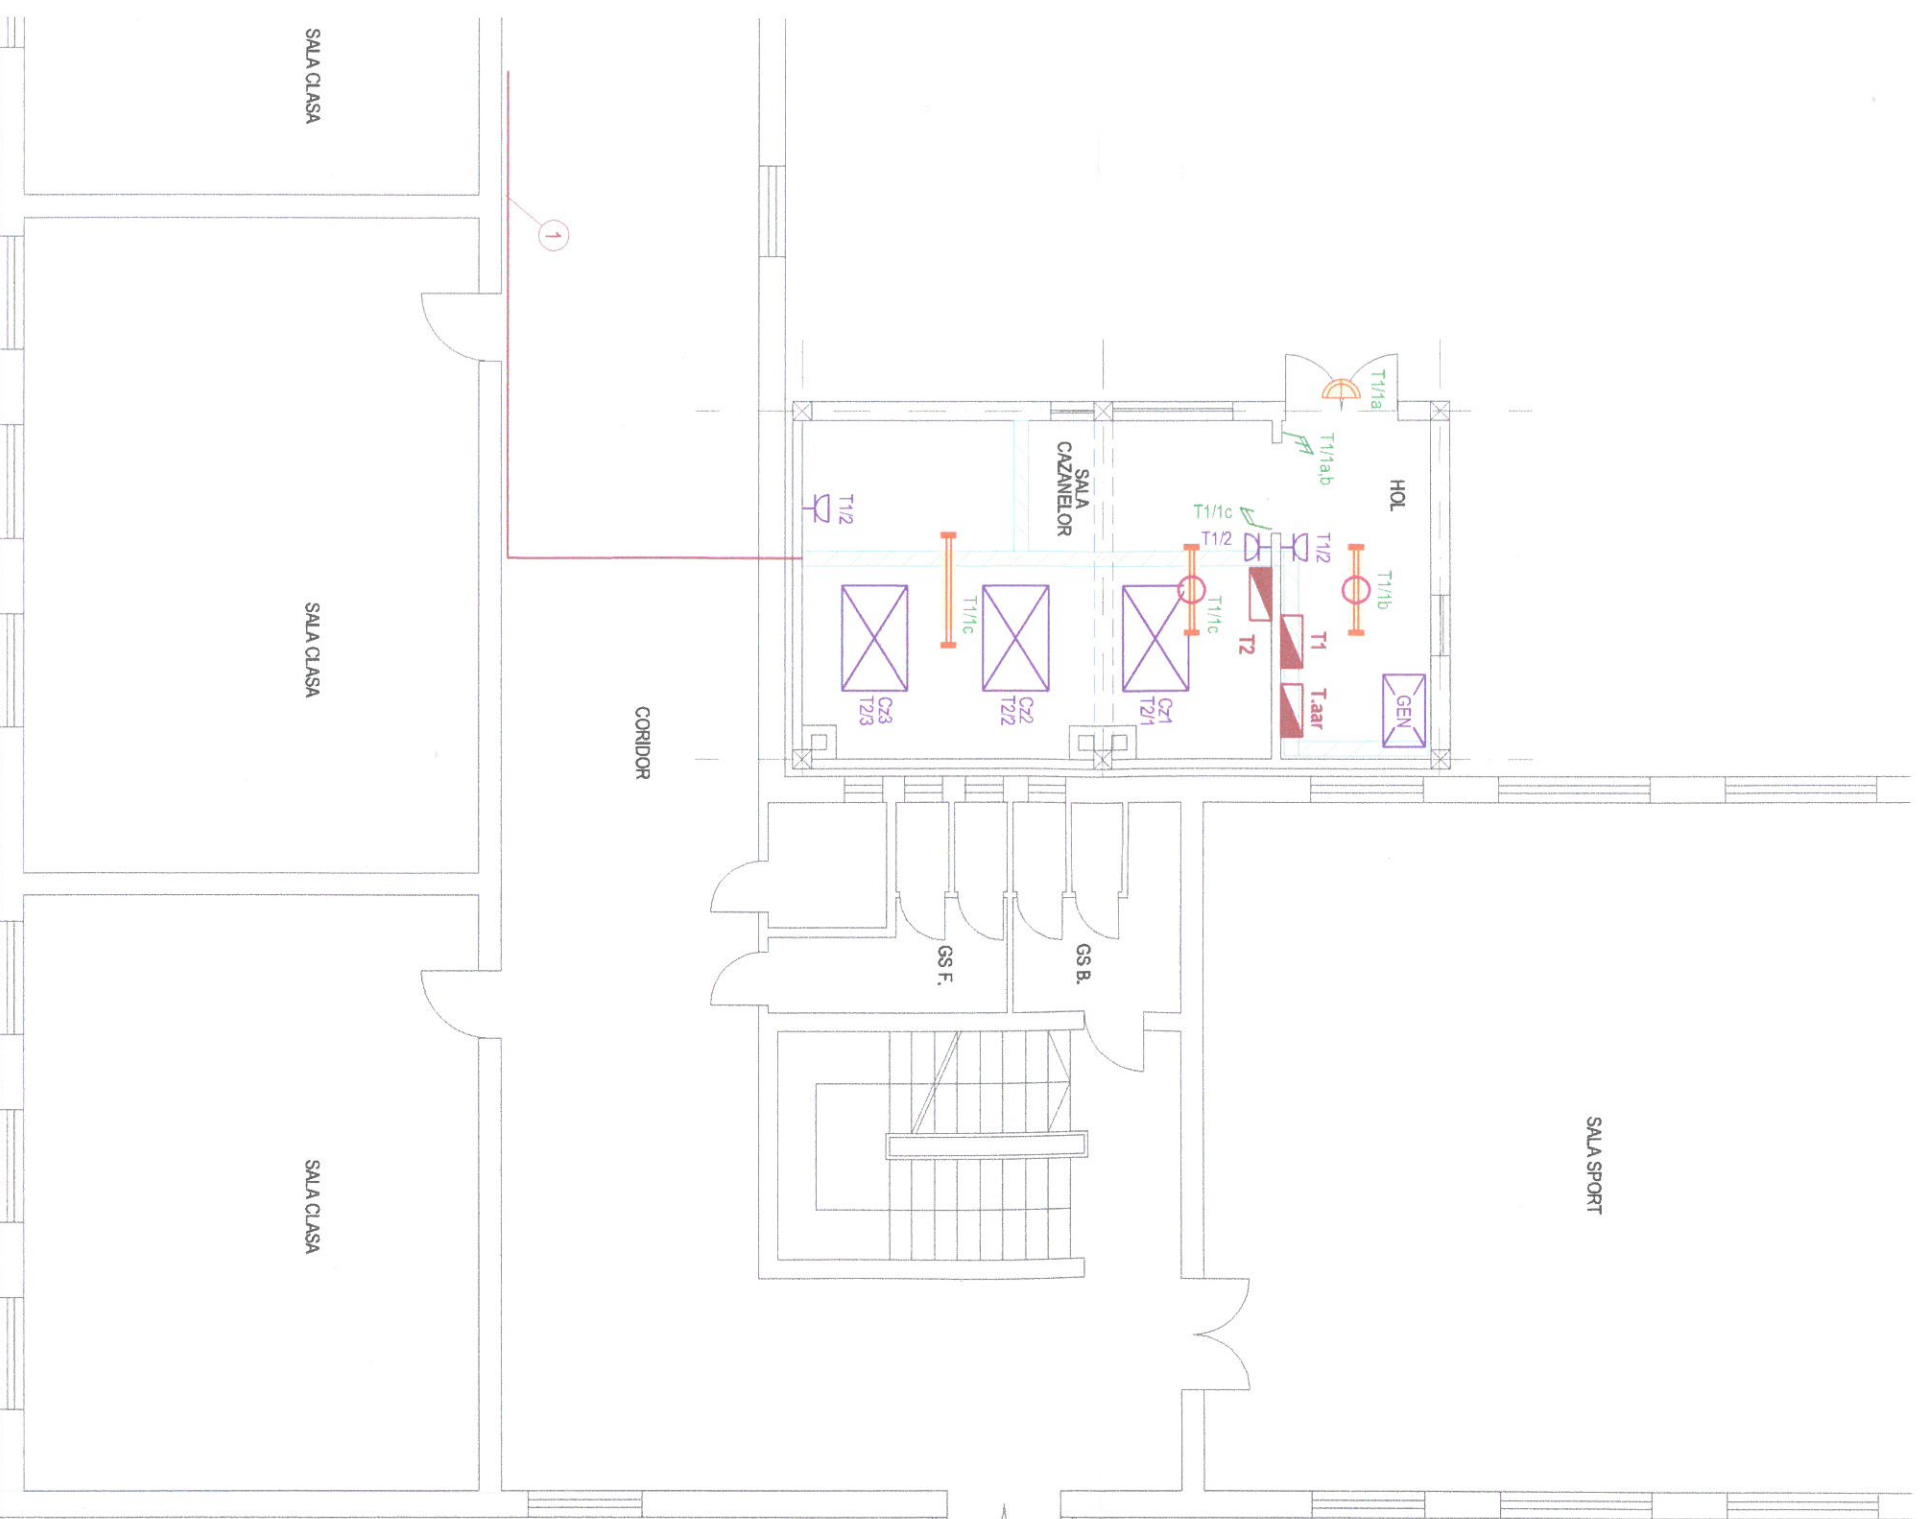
SALA CLASA

1

SALA CLASA

CORIDOR

SALA CLASA

SALA CAZANELOR

HOL

T1/1a

T1/1a,b

T1/2

T1/1c

T1/2

T1/2

T1/1c

T1/1c

T1/1b

Cz3 T2/3

Cz2 T2/2

Cz1 T2/1

T2

T1

T.aar

GEN

GS F.

GS B.

SALA SPORT